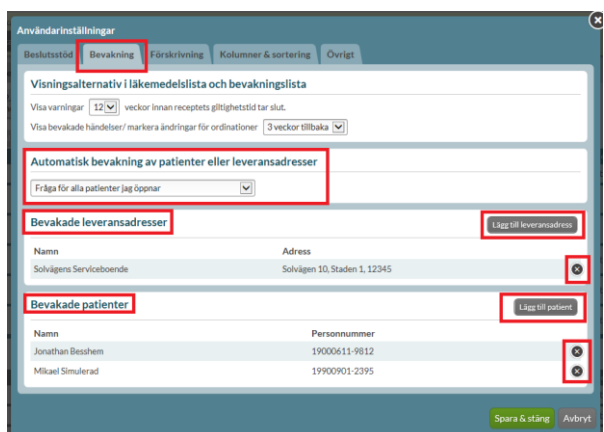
Användarinställningar

Beslutsstöd | Bevakning | Förskrivning | Kolumner & sortering | Övrigt

Visningsalternativ i läkemedelslista och bevakningslista

Visa varningar 12 veckor innan receptets giltighetstid tar slut.

Visa bevakade händelser/ markera ändringar för ordinationer 3 veckor tillbaka

Automatisk bevakning av patienter eller leveransadresser

Fråga för alla patienter jag öppnar

Bevakade leveransadresser

Lägg till leveransadress

| Namn | Adress |
|---|---|
| Solvägens Serviceboende | Solvägen 10, Staden 1, 12345 |

Bevakade patienter

Lägg till patient

| Namn | Personnummer |
|---|---|
| Jonathan Besshem | 19000611-9812 |
| Mikael Simulerad | 19900901-2395 |

Spara & stäng
Avbryt